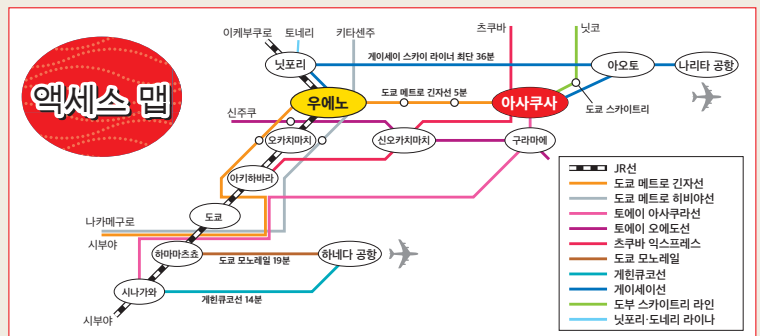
액세스 맵

이케부쿠로
토네리
키타센주
츠쿠바
닛코
닛포리
케이세이 스카이 라이너 최단 36분
아오토
나리타 공항
신주쿠
우에노
도쿄 메트로 긴자선 5분
아사쿠사
도쿄 스카이트리
오카치마치
신오카치마치
구라마에
아키하바라
도쿄
나카메구로
시부야
하마마츠쵸
도쿄 모노레일 19분
하네다 공항
시나가와
게힌큐코선 14분
시부야

JR선
도쿄 메트로 긴자선
도쿄 메트로 히비야선
토에이 아사쿠라선
토에이 오에도선
츠쿠바 익스프레스
도쿄 모노레일
게힌큐코선
게이세이선
도부 스카이트리 라인
닛포리·도네리 라이나